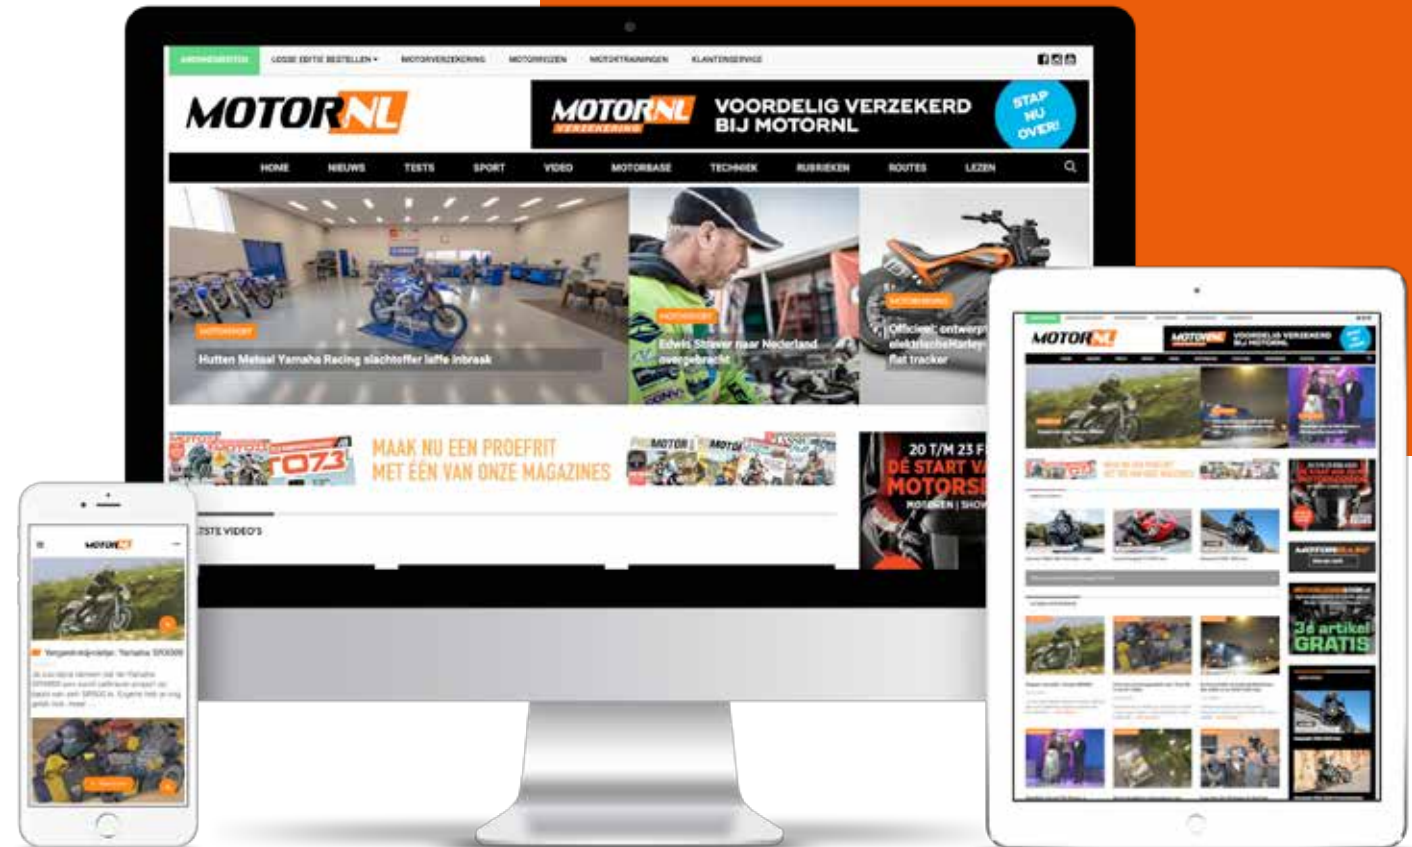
ABONNEREN LOSSE EDITIE BESTELLEN MOTORVERZEKERING MOTORREIZEN MOTORTRAININGEN KLANTENSERVICE

MOTORNL

MOTORNL VERZEKERING VOORDELIG VERZEKERD BIJ MOTORNL STAP NU OVER!

HOME NIEUWS TESTS SPORT VIDEO MOTORBASE TECHNIEK RUBRIEKEN ROUTES LEZEN

MOTORSPORT
Hutten Metaal Yamaha Racing slachtoffer laffe inbraak

MOTORSPORT
Edwin Straver naar Nederland overgebracht

MOTORNIEUWS
Officieel: ontwerp elektrischeHarley flat tracker

MAAK NU EEN PROEFRIT MET ÉÉN VAN ONZE MAGAZINES

20 T/M 23 F
DÉ START V
MOTORS
MOTOREN | SHO

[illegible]STE VIDEO'S

MOTORNL
Vergeetmijnietje: Yamaha SR500

MOTORNL
VOORDELIG VERZEKERD BIJ MOTORNL

MAAK NU EEN PROEFRIT MET ÉÉN VAN ONZE MAGAZINES

3e artikel GRATIS